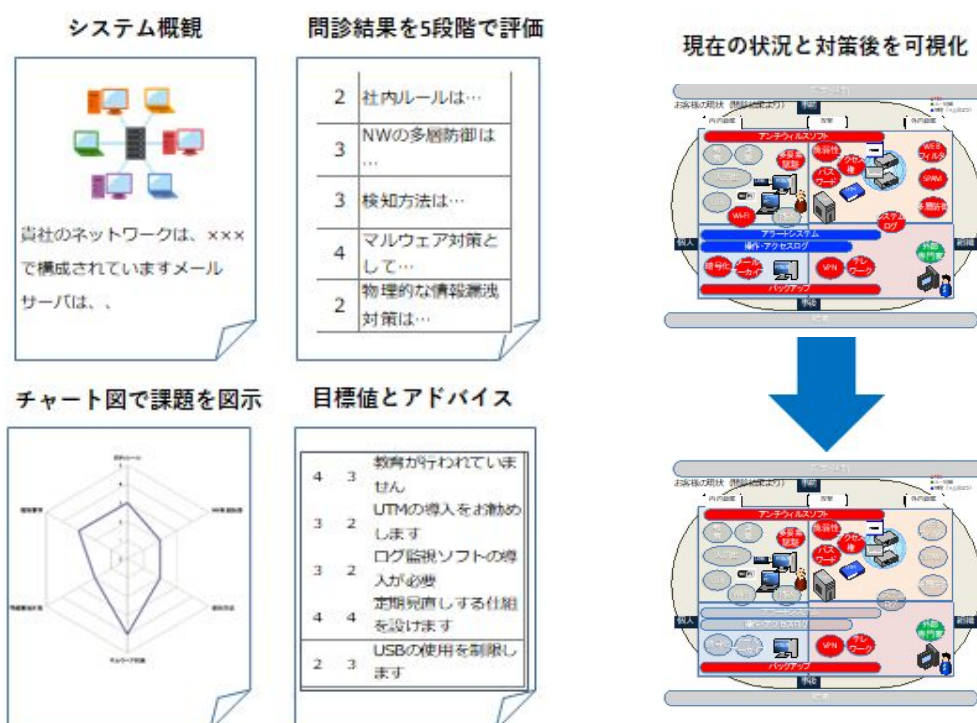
システム概観

貴社のネットワークは、×××で構成されていますメールサーバは、、

問診結果を5段階で評価

| | |
|---|---|
| 2 | 社内ルールは… |
| 3 | NWの多層防御は… |
| 3 | 検知方法は… |
| 4 | マルウェア対策として… |
| 2 | 物理的な情報漏洩対策は… |

現在の状況と対策後を可視化

お客様の現状 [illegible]

アンチウィルスソフト

脆弱性

アクセス権

パスワード

WEBフィルタ

SPAM

WiFi

システムログ

アラートシステム

操作・アクセスログ

個人

暗号化

VPN

テレワーク

外部専門家

バックアップ

チャート図で課題を図示

目標値とアドバイス

| | | |
|---|---|---|
| 4 | 3 | 教育が行われていません |
| 3 | 2 | UTMの導入をお勧めします |
| 3 | 2 | ログ監視ソフトの導入が必要 |
| 4 | 4 | 定期見直しする仕組を設けます |
| 2 | 3 | USBの使用を制限します |

お客様の現状 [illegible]

アンチウィルスソフト

脆弱性

アクセス権

パスワード

個人

VPN

テレワーク

外部専門家

バックアップ